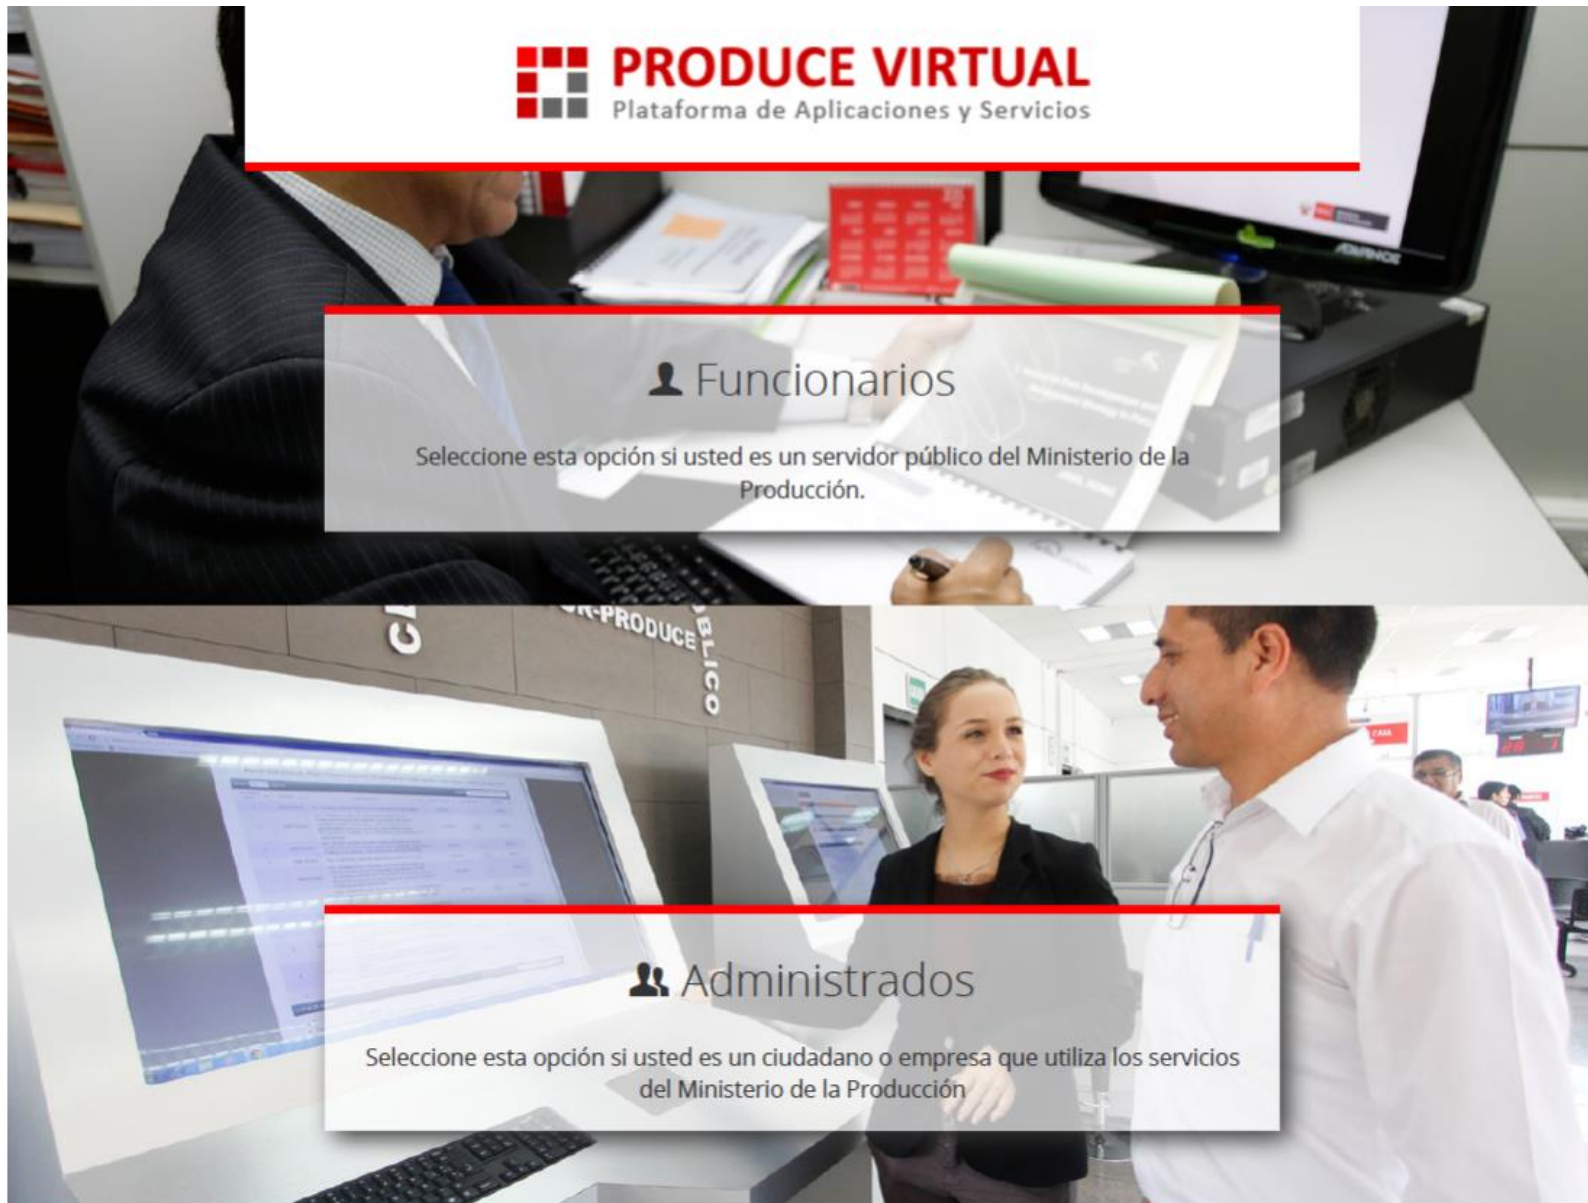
PRODUCE VIRTUAL
Plataforma de Aplicaciones y Servicios

Funcionarios

Seleccione esta opción si usted es un servidor público del Ministerio de la Producción.

CI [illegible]R-PRODUCE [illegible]BLICO

Administrados

Seleccione esta opción si usted es un ciudadano o empresa que utiliza los servicios del Ministerio de la Producción